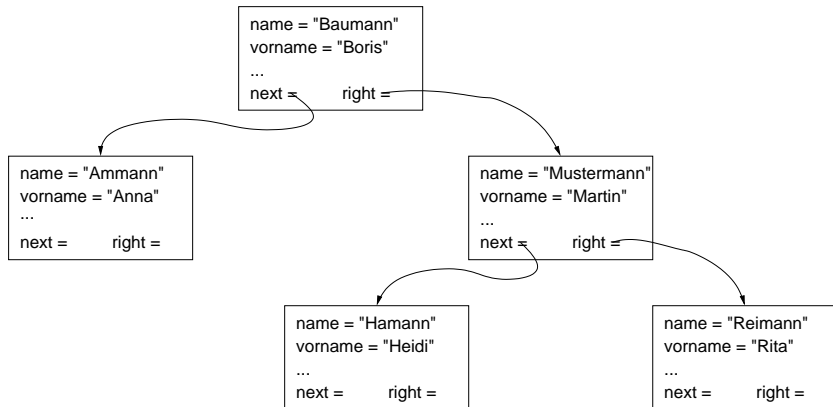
name = "Baumann"
vorname = "Boris"
...
next = right =

name = "Ammann"
vorname = "Anna"
...
next = right =

name = "Mustermann"
vorname = "Martin"
...
next = right =

name = "Hamann"
vorname = "Heidi"
...
next = right =

name = "Reimann"
vorname = "Rita"
...
next = right =